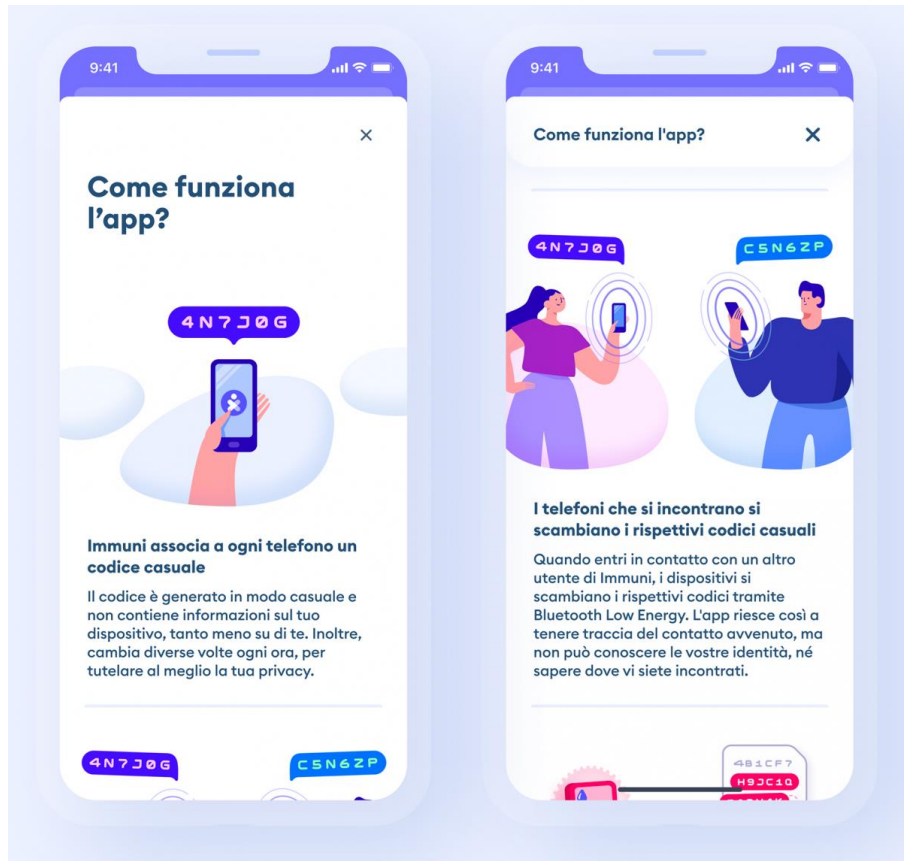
9:41

×

Come funziona l’app?

4N7J0G

Immuni associa a ogni telefono un codice casuale

Il codice è generato in modo casuale e non contiene informazioni sul tuo dispositivo, tanto meno su di te. Inoltre, cambia diverse volte ogni ora, per tutelare al meglio la tua privacy.

4N7J0G

C5N6ZP

9:41

Come funziona l'app?

×

4N7J0G

C5N6ZP

I telefoni che si incontrano si scambiano i rispettivi codici casuali

Quando entri in contatto con un altro utente di Immuni, i dispositivi si scambiano i rispettivi codici tramite Bluetooth Low Energy. L'app riesce così a tenere traccia del contatto avvenuto, ma non può conoscere le vostre identità, né sapere dove vi siete incontrati.

4B1CF7

H9JC1Q

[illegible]